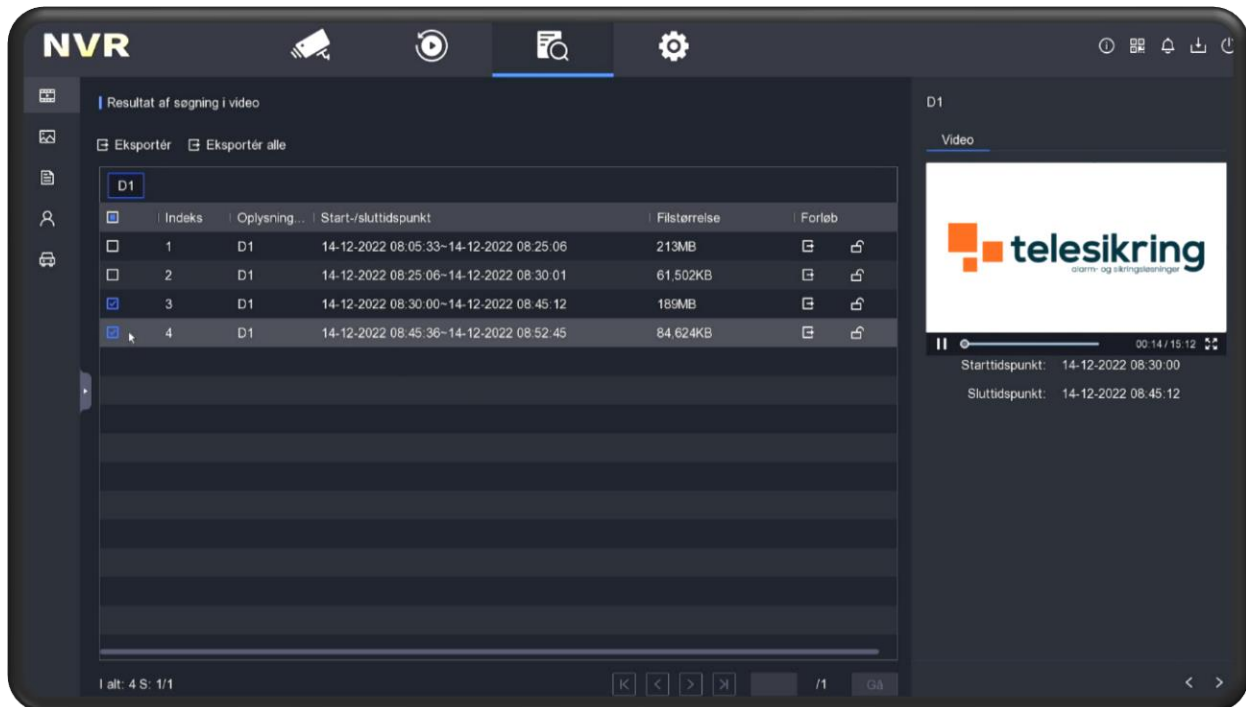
NVR

Resultat af søgning i video

Eksportér Eksportér alle

D1

| | Indeks | Oplysning... | Start-/sluttidspunkt | Filstørrelse | Forløb |
|---|---|---|---|---|---|
| | 1 | D1 | 14-12-2022 08:05:33~14-12-2022 08:25:06 | 213MB | |
| | 2 | D1 | 14-12-2022 08:25:06~14-12-2022 08:30:01 | 61,502KB | |
| | 3 | D1 | 14-12-2022 08:30:00~14-12-2022 08:45:12 | 189MB | |
| | 4 | D1 | 14-12-2022 08:45:36~14-12-2022 08:52:45 | 84,624KB | |

I alt: 4 S: 1/1

/1 Gå

D1

Video

telesikring
alarm- og sikringsløsninger

00:14 / 15:12

Starttidspunkt: 14-12-2022 08:30:00

Sluttidspunkt: 14-12-2022 08:45:12